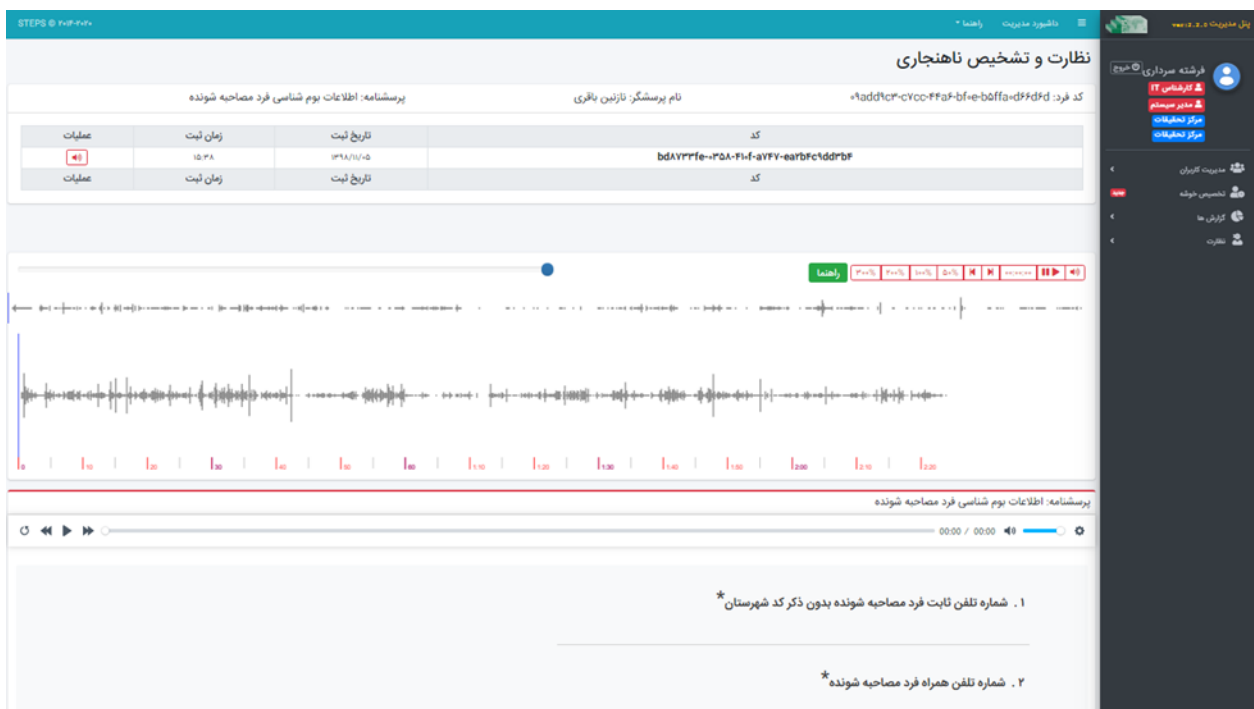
پنل مدیریت ۰.۲.۰.۰ beta

STEPS © ۲۰۱۳-۲۰۲۰

داشبورد مدیریت راهنما

فرشته سرداری خروج
کارشناس IT
مدیر سیستم
مرکز تحقیقات
مرکز تحقیقات

مدیریت کاربران
تخصیص خوشه جدید
گزارش ها
نظارت

نظارت و تشخیص ناهنجاری

کد فرد: ۰9add9c۳-c۷cc-۴۴a۶-bf۰e-b۵ffa۰d۶۶d۶d نام پرسشگر: نازنین باقری پرسشنامه: اطلاعات بوم شناسی فرد مصاحبه شونده

| کد | تاریخ ثبت | زمان ثبت | عملیات |
|---|---|---|---|
| bd۸۷۳۳fe-۰۳۵۸-۴۱۰f-a۷۴۷-ea۲b۴c9dd۳b۴ | ۱۳۹۸/۱۱/۰۵ | ۱۵:۳۸ | |
| کد | تاریخ ثبت | زمان ثبت | عملیات |

راهنما ۳۰۰% ۲۰۰% ۱۰۰% ۵۰%

0 10 20 30 40 50 60 1:10 1:20 1:30 1:40 1:50 2:00 2:10 2:20

پرسشنامه: اطلاعات بوم شناسی فرد مصاحبه شونده

00:00 / 00:00

۱. شماره تلفن ثابت فرد مصاحبه شونده بدون ذکر کد شهرستان*

۲. شماره تلفن همراه فرد مصاحبه شونده*